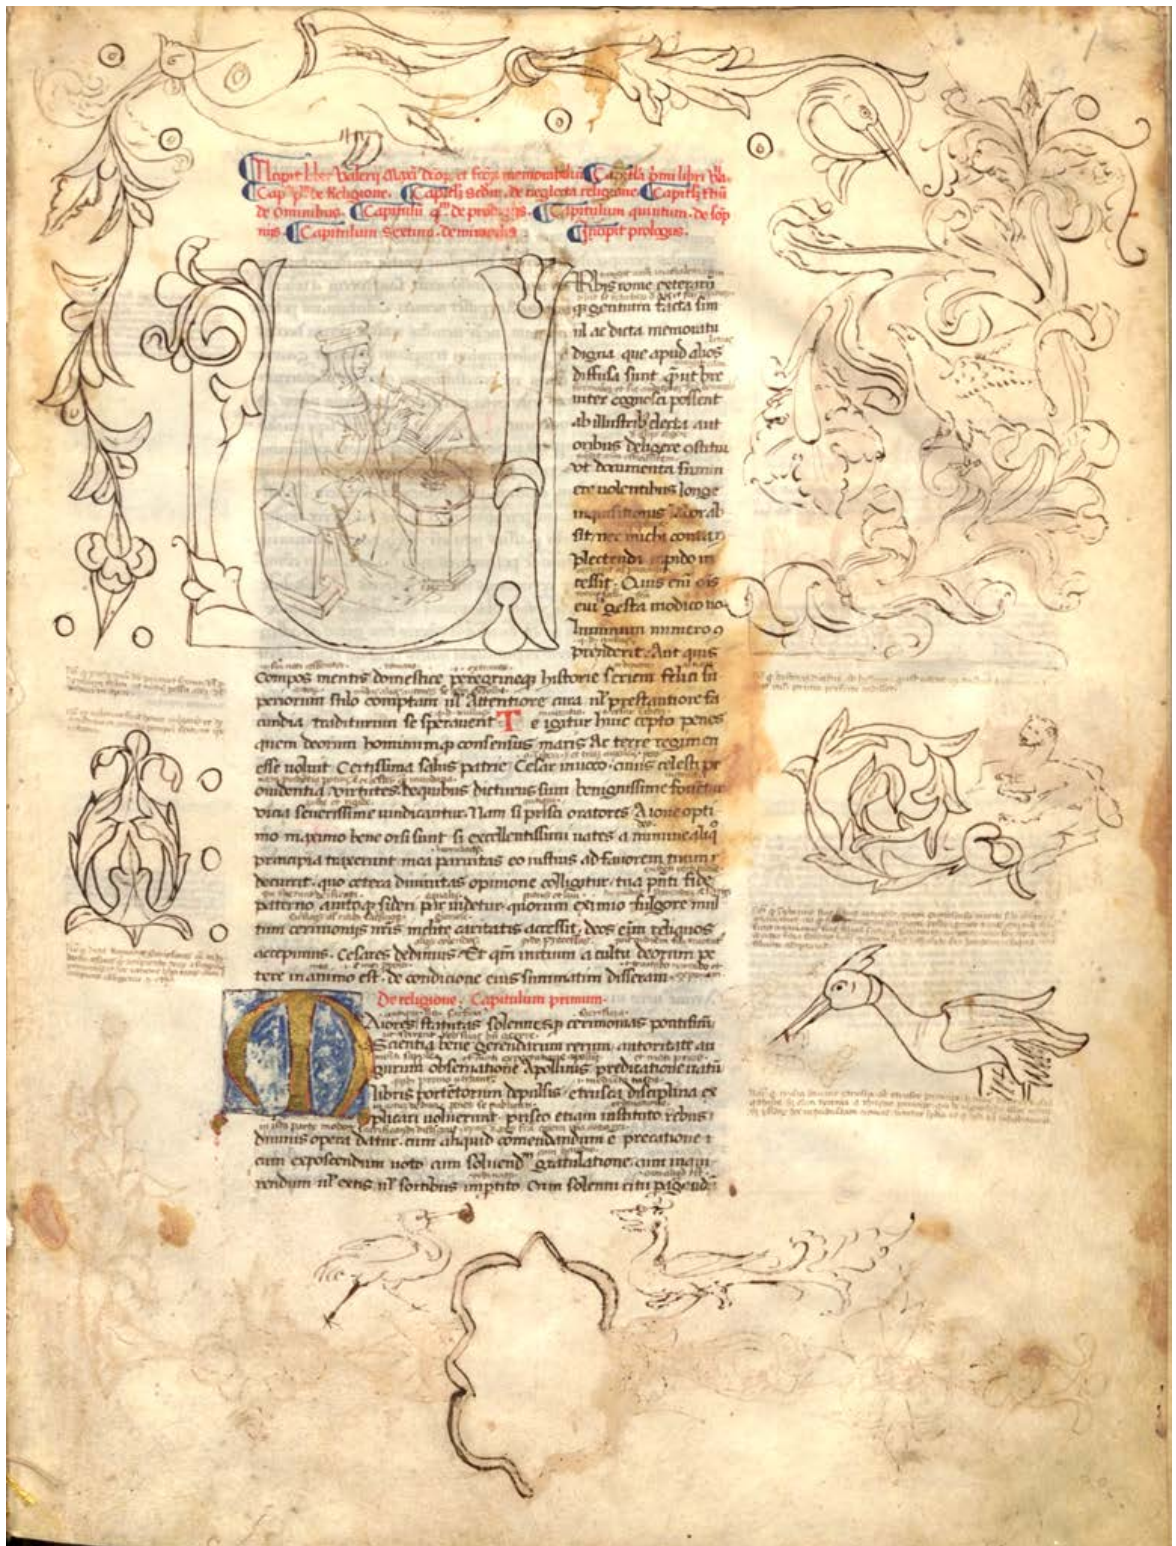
Incipit liber valerii maximi dictorum et factorum memorabilium. Capitula primi libri. Capitulum primum de religione. Capitulum secundum de neglecta religione. Capitulum tertium de ominibus. Capitulum quartum de prodigiis. Capitulum quintum de somniis. Capitulum sextum de miraculis. Incipit prologus.

Urbis rome exterarumque gentium facta simul ac dicta memoratu digna que apud alios diffusa sunt quam ut breviter cognosci possent ab illustribus electa auctoribus deligere constitui ut documenta sumere volentibus longe inquisitionis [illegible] absit. nec michi cuncta complectendi cupido incessit. Quis enim omnis evi gesta modico voluminum numero comprenderit. Aut quis compos mentis domestice peregrineque historie seriem felici superiorum stilo conditam uel attentiore cura uel prestantiore facundia traditurum se speraverit. Te igitur huic cepto penes quem deorum hominumque consensus maris ac terre regimen esse voluit certissima salus patrie Cesar invoco. cuius celesti providentia virtutes de quibus dicturus sum benignissime fouentur vitia seuerissime vindicantur. Nam si prisci oratores ab Iove optimo maximo bene orsi sunt si excellentissimi vates a numine aliquo principia traxerunt mea paruitas eo iustius ad fauorem tuum decucurrit. quo cetera divinitas opinione colligitur tua presenti fide paterno auitoque sideri par videtur. quorum eximio fulgore multum ceremoniis nostris inclite claritatis accessit. deos enim reliquos accepimus. Cesares dedimus. Et quoniam initium a cultu deorum petere in animo est. de condicione eius summatim disseram.

De religione. Capitulum primum.

Maiores statutas sollennesque cerimonias pontificum scientia bene gerendarum rerum auctoritate augurum observatione Apollinis predictione vatum libris portentorum depulsis etrusca disciplina explicari voluerunt. prisco etiam instituto rebus divinis opera datur. cum aliquid commendandum est precatione cum exposcendum voto cum solvendum gratulatione cum inquirendum vel extis vel sortibus impetrito cum sollenni ritu peragendum